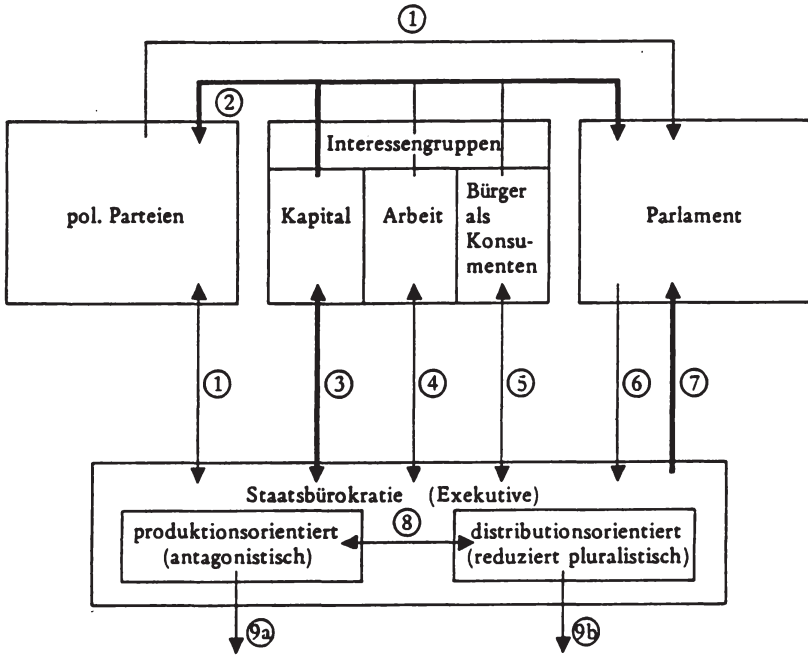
①

②

pol. Parteien

Interessengruppen

Kapital

Arbeit

Bürger als Konsumenten

Parlament

①

③

④

⑤

⑥

⑦

Staatsbürokratie (Exekutive)

produktionsorientiert (antagonistisch)

⑧

distributionsorientiert (reduziert pluralistisch)

⑨a

⑨b